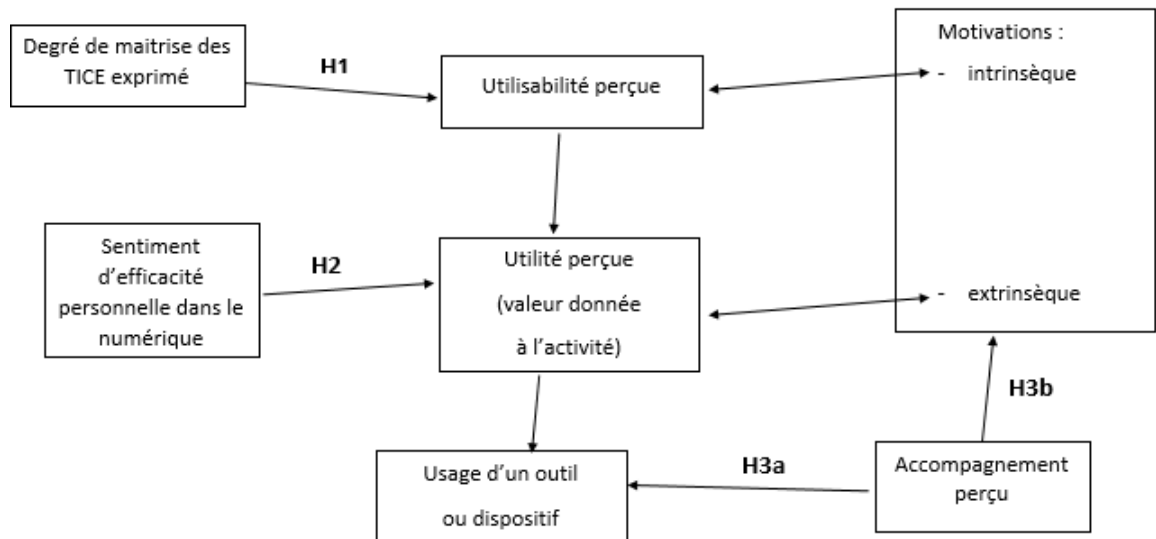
Degré de maitrise des TICE exprimé

H1

Utilisabilité perçue

Motivations :
- intrinsèque

Sentiment d'efficacité personnelle dans le numérique

H2

Utilité perçue
(valeur donnée à l'activité)

- extrinsèque

H3b

H3a

Usage d'un outil ou dispositif

Accompagnement perçu